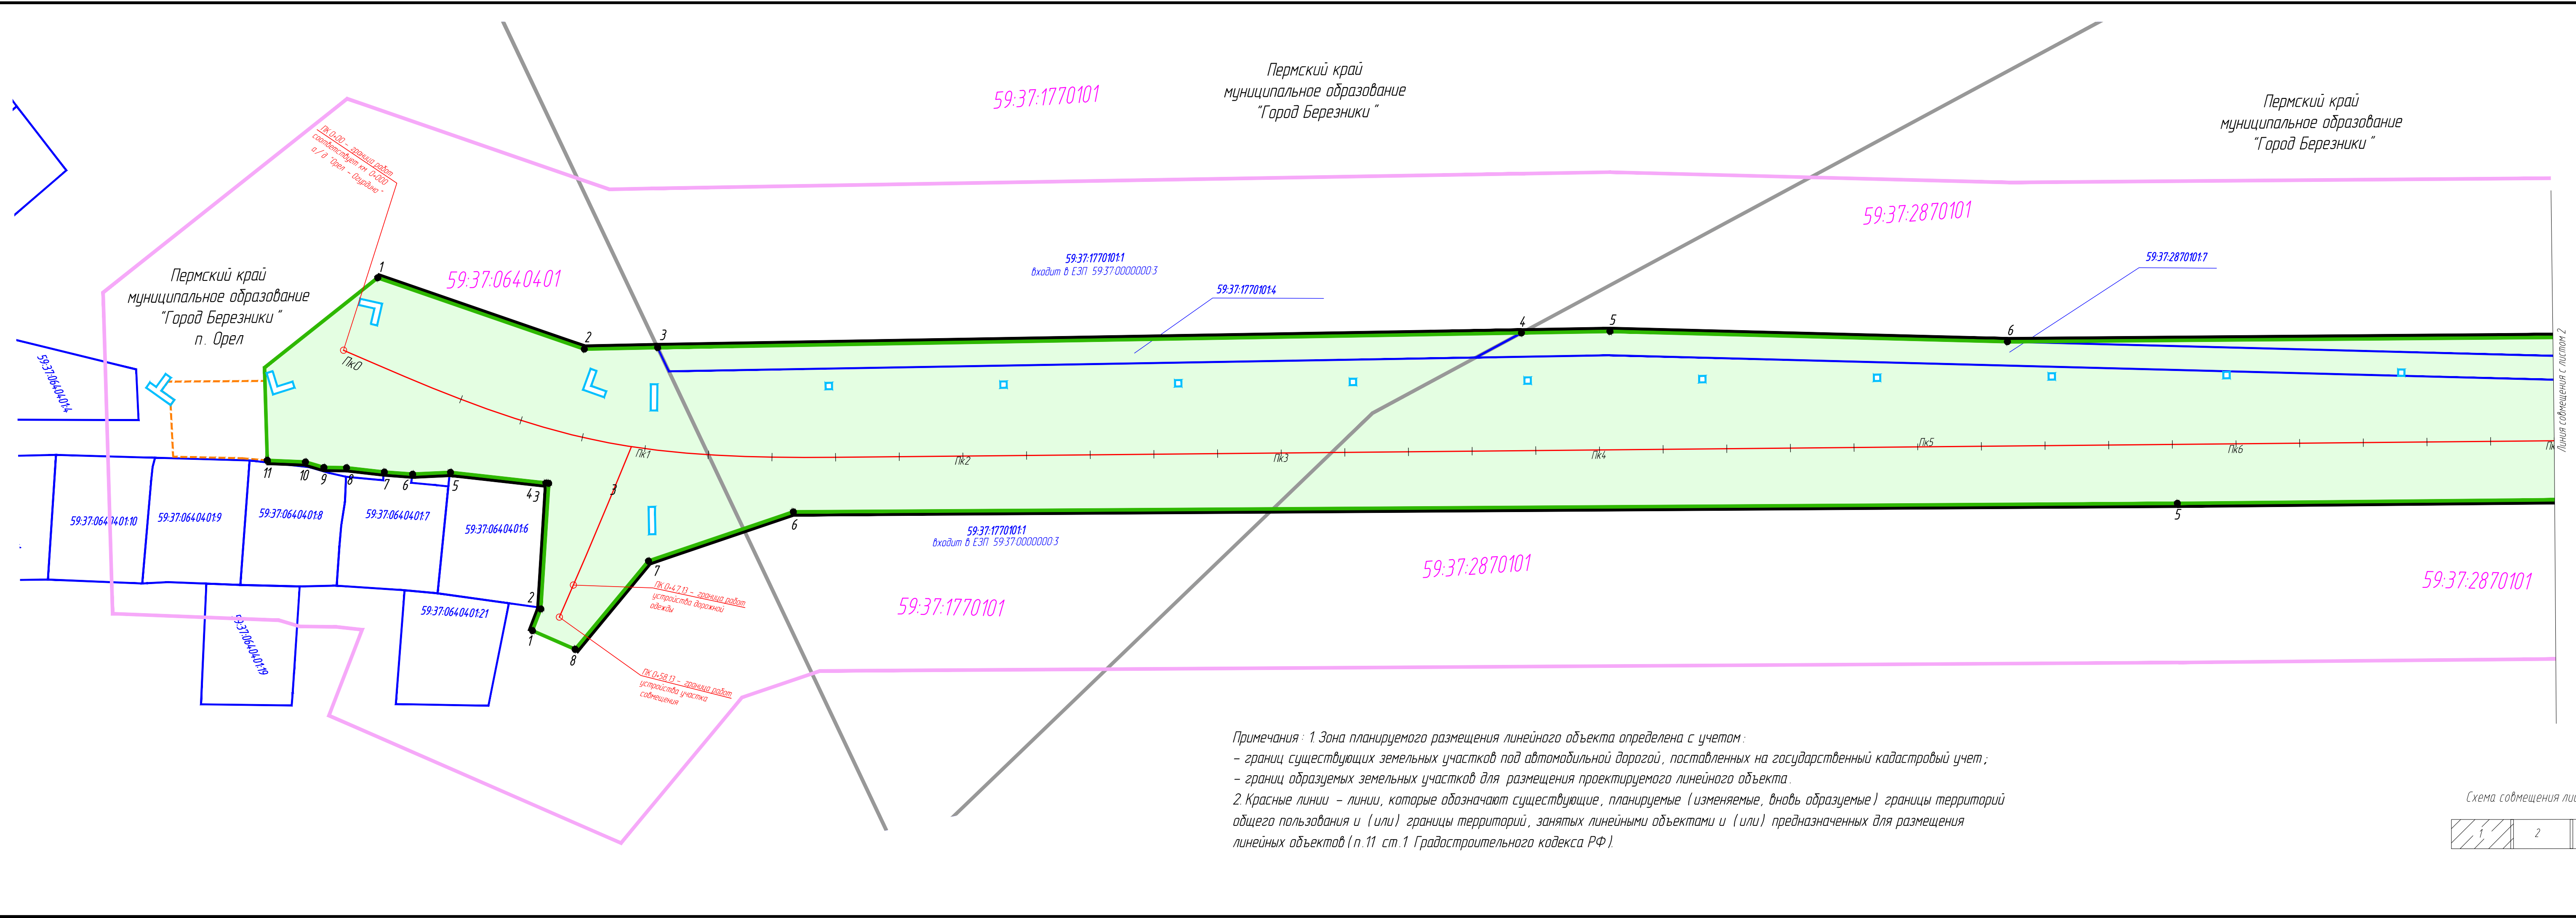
Пермский край
муниципальное образование
"Город Березники"

59:37:1770101

Пермский край
муниципальное образование
"Город Березники"

59:37:2870101

ПК 0+00 – граница работ соответствует км 0+000 а/д "Орел – Огурдино"

Пермский край
муниципальное образование
"Город Березники"
п. Орел

59:37:0640401

59:37:1770101:1
входит в ЕЗП 59:37:0000000:3

59:37:1770101:4

59:37:2870101:7

59:37:0640401:4

1
2
3
4
5
6
ПК0
ПК1
ПК2
ПК3
ПК4
ПК5
ПК6
ПК

11
10
9
8
7
6
5
4
3

59:37:0640401:10
59:37:0640401:9
59:37:0640401:8
59:37:0640401:7
59:37:0640401:6

3
2
1
8
7
6
5

59:37:1770101:1
входит в ЕЗП 59:37:0000000:3

59:37:0640401:21
59:37:0640401:19

ПК 0+47,13 – граница работ устройства дорожной одежды

ПК 0+58,13 – граница работ устройства участка совмещения

59:37:1770101
59:37:2870101
59:37:2870101

Линия совмещения с листом 2

Примечания : 1. Зона планируемого размещения линейного объекта определена с учетом :
– границ существующих земельных участков под автомобильной дорогой, поставленных на государственный кадастровый учет ;
– границ образуемых земельных участков для размещения проектируемого линейного объекта.
2. Красные линии – линии, которые обозначают существующие, планируемые (изменяемые, вновь образуемые) границы территорий общего пользования и (или) границы территорий, занятых линейными объектами и (или) предназначенных для размещения линейных объектов (п.11 ст.1 Градостроительного кодекса РФ).

Схема совмещения ли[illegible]
1
2